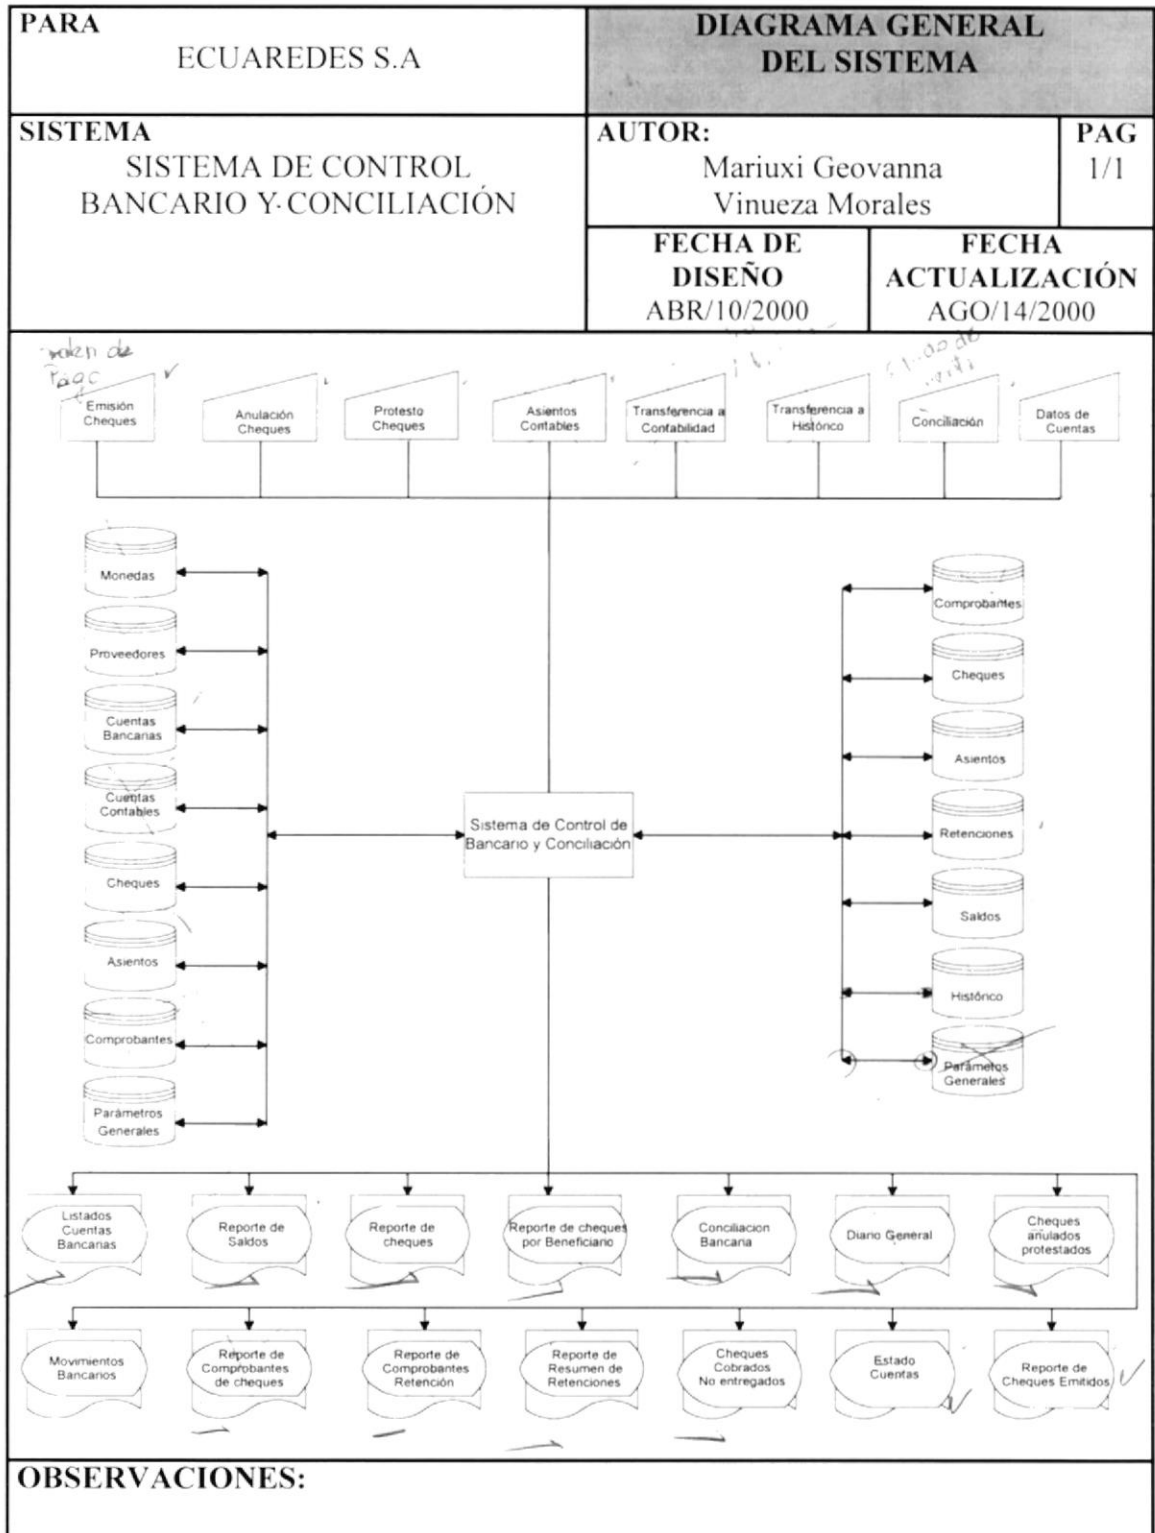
PARA
ECUAREDES S.A

DIAGRAMA GENERAL DEL SISTEMA

SISTEMA
SISTEMA DE CONTROL BANCARIO Y CONCILIACIÓN

AUTOR:
Mariuxi Geovanna Vinueza Morales

PAG
1/1

FECHA DE DISEÑO
ABR/10/2000

FECHA ACTUALIZACIÓN
AGO/14/2000

orden de Pago

Emisión Cheques

Anulación Cheques

Protesto Cheques

Asientos Contables

Transferencia a Contabilidad

Transferencia a Histórico

Conciliación

Datos de Cuentas

Monedas

Proveedores

Cuentas Bancarias

Cuentas Contables

Cheques

Asientos

Comprobantes

Parámetros Generales

Sistema de Control de Bancario y Conciliación

Comprobantes

Cheques

Asientos

Retenciones

Saldos

Histórico

Parámetros Generales

Listados Cuentas Bancarias

Reporte de Saldos

Reporte de cheques

Reporte de cheques por Beneficiario

Conciliacion Bancaria

Diario General

Cheques anulados protestados

Movimientos Bancarios

Reporte de Comprobantes de cheques

Reporte de Comprobantes Retención

Reporte de Resumen de Retenciones

Cheques Cobrados No entregados

Estado Cuentas

Reporte de Cheques Emitidos

OBSERVACIONES: